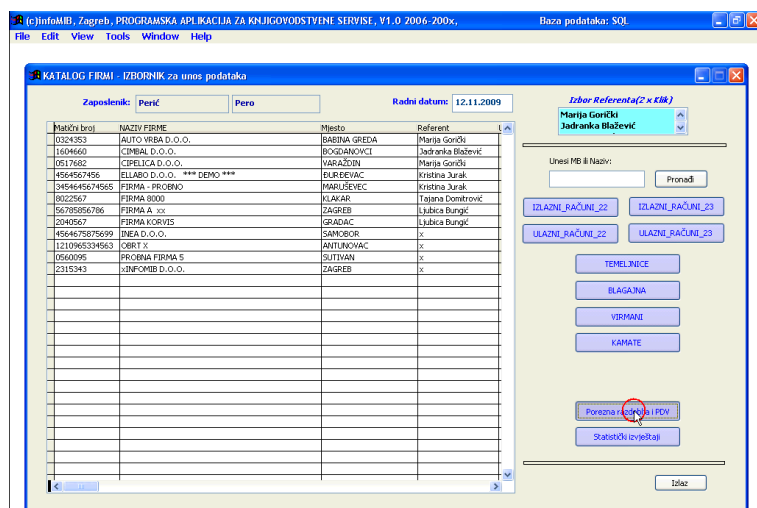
(c)infoMIB, Zagreb, PROGRAMSKA APLIKACIJA ZA KNJIGOVODSTVENE SERVISE, V1.0 2006-200x, Baza podataka: SQL

File Edit View Tools Window Help

KATALOG FIRMI - IZBORNIK za unos podataka

Zaposlenik: Perić Pero

Radni datum: 12.11.2009

Izbor Referenta(2 x Klik)
Marija Gorički
Jadranka Blažević

| Matični broj | NAZIV FIRME | Mjesto | Referent |
|---|---|---|---|
| 0324353 | AUTO VRBA D.O.O. | BABINA GREDA | Marija Gorički |
| 1604660 | CIMBAL D.O.O. | BOGDANOVCI | Jadranka Blažević |
| 0517682 | CIPELICA D.O.O. | VARAŽDIN | Marija Gorički |
| 4564567456 | ELLABO D.O.O. *** DEMO *** | ĐURĐEVAC | Kristina Jurak |
| 3456456674565 | FIRMA - PROBNO | MARUŠEVEC | Kristina Jurak |
| 8022567 | FIRMA 8000 | KLAKAR | Tajana Domitrović |
| 56785856786 | FIRMA A xx | ZAGREB | Ljubica Bungić |
| 2040567 | FIRMA KORVIS | GRADAC | Ljubica Bungić |
| 4564675875699 | INEA D.O.O. | SAMOBOR | x |
| 1210965334563 | OBRT X | ANTUNOVAC | x |
| 0560095 | PROBNA FIRMA 5 | SUTIVAN | x |
| 2315343 | xINFOMIB D.O.O. | ZAGREB | x |

Unesi MB ili Naziv:

Pronađi

IZLAZNI_RAČUNI_22
IZLAZNI_RAČUNI_23
ULAZNI_RAČUNI_22
ULAZNI_RAČUNI_23

TEMELJNICE
BLAGAJNA
VIRMANI
KAMATE

Porezna razdoblja i PDV
Statistički izvještaji

Izlaz